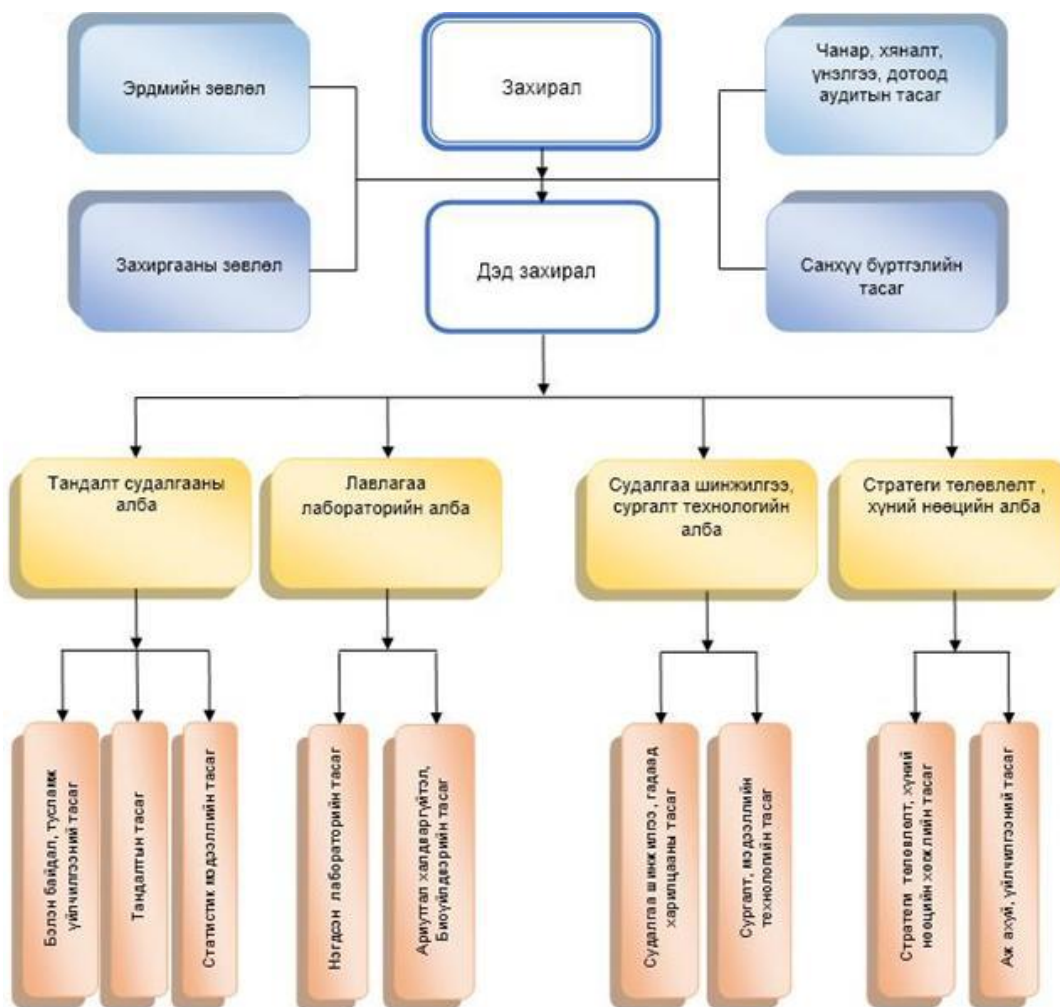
Эрдмийн зөвлөл

Захирал

Чанар, хяналт, үнэлгээ, дотоод аудитын тасаг

Захиргааны зөвлөл

Дэд захирал

Санхүү бүртгэлийн тасаг

Тандалт судалгааны алба

Лавлагаа лабораторийн алба

Судалгаа шинжилгээ, сургалт технологийн алба

Стратеги төлөвлөлт , хүний нөөцийн алба

Бэлэн байдал, түргэн үйлчилгээний тасаг

Тандалтын тасаг

Статистик загварчлалын тасаг

Нэгдсэн лабораторийн тасаг

Ариутгал халдваргүйтгэл, Биоаюулгүй байдлын тасаг

Судалгаа шинжилгээ, гадаад харилцааны тасаг

Сургалт, мэдээллийн технологийн тасаг

Стратеги төлөвлөлт, хүний нөөцийн хөгжлийн тасаг

Аж ахуй, үйлчилгээний тасаг